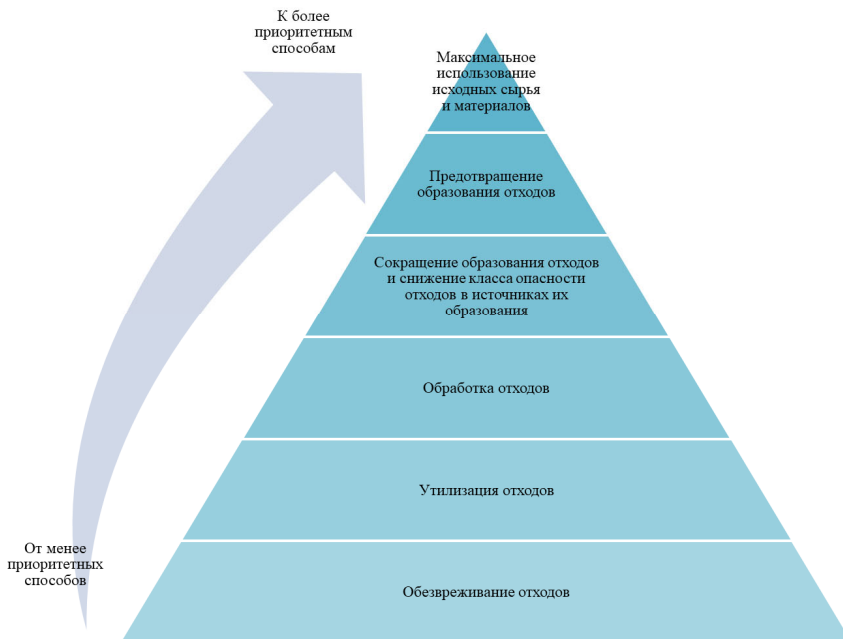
К более приоритетным способам

Максимальное использование исходных сырья и материалов

Предотвращение образования отходов

Сокращение образования отходов и снижение класса опасности отходов в источниках их образования

Обработка отходов

Утилизация отходов

От менее приоритетных способов

Обезвреживание отходов